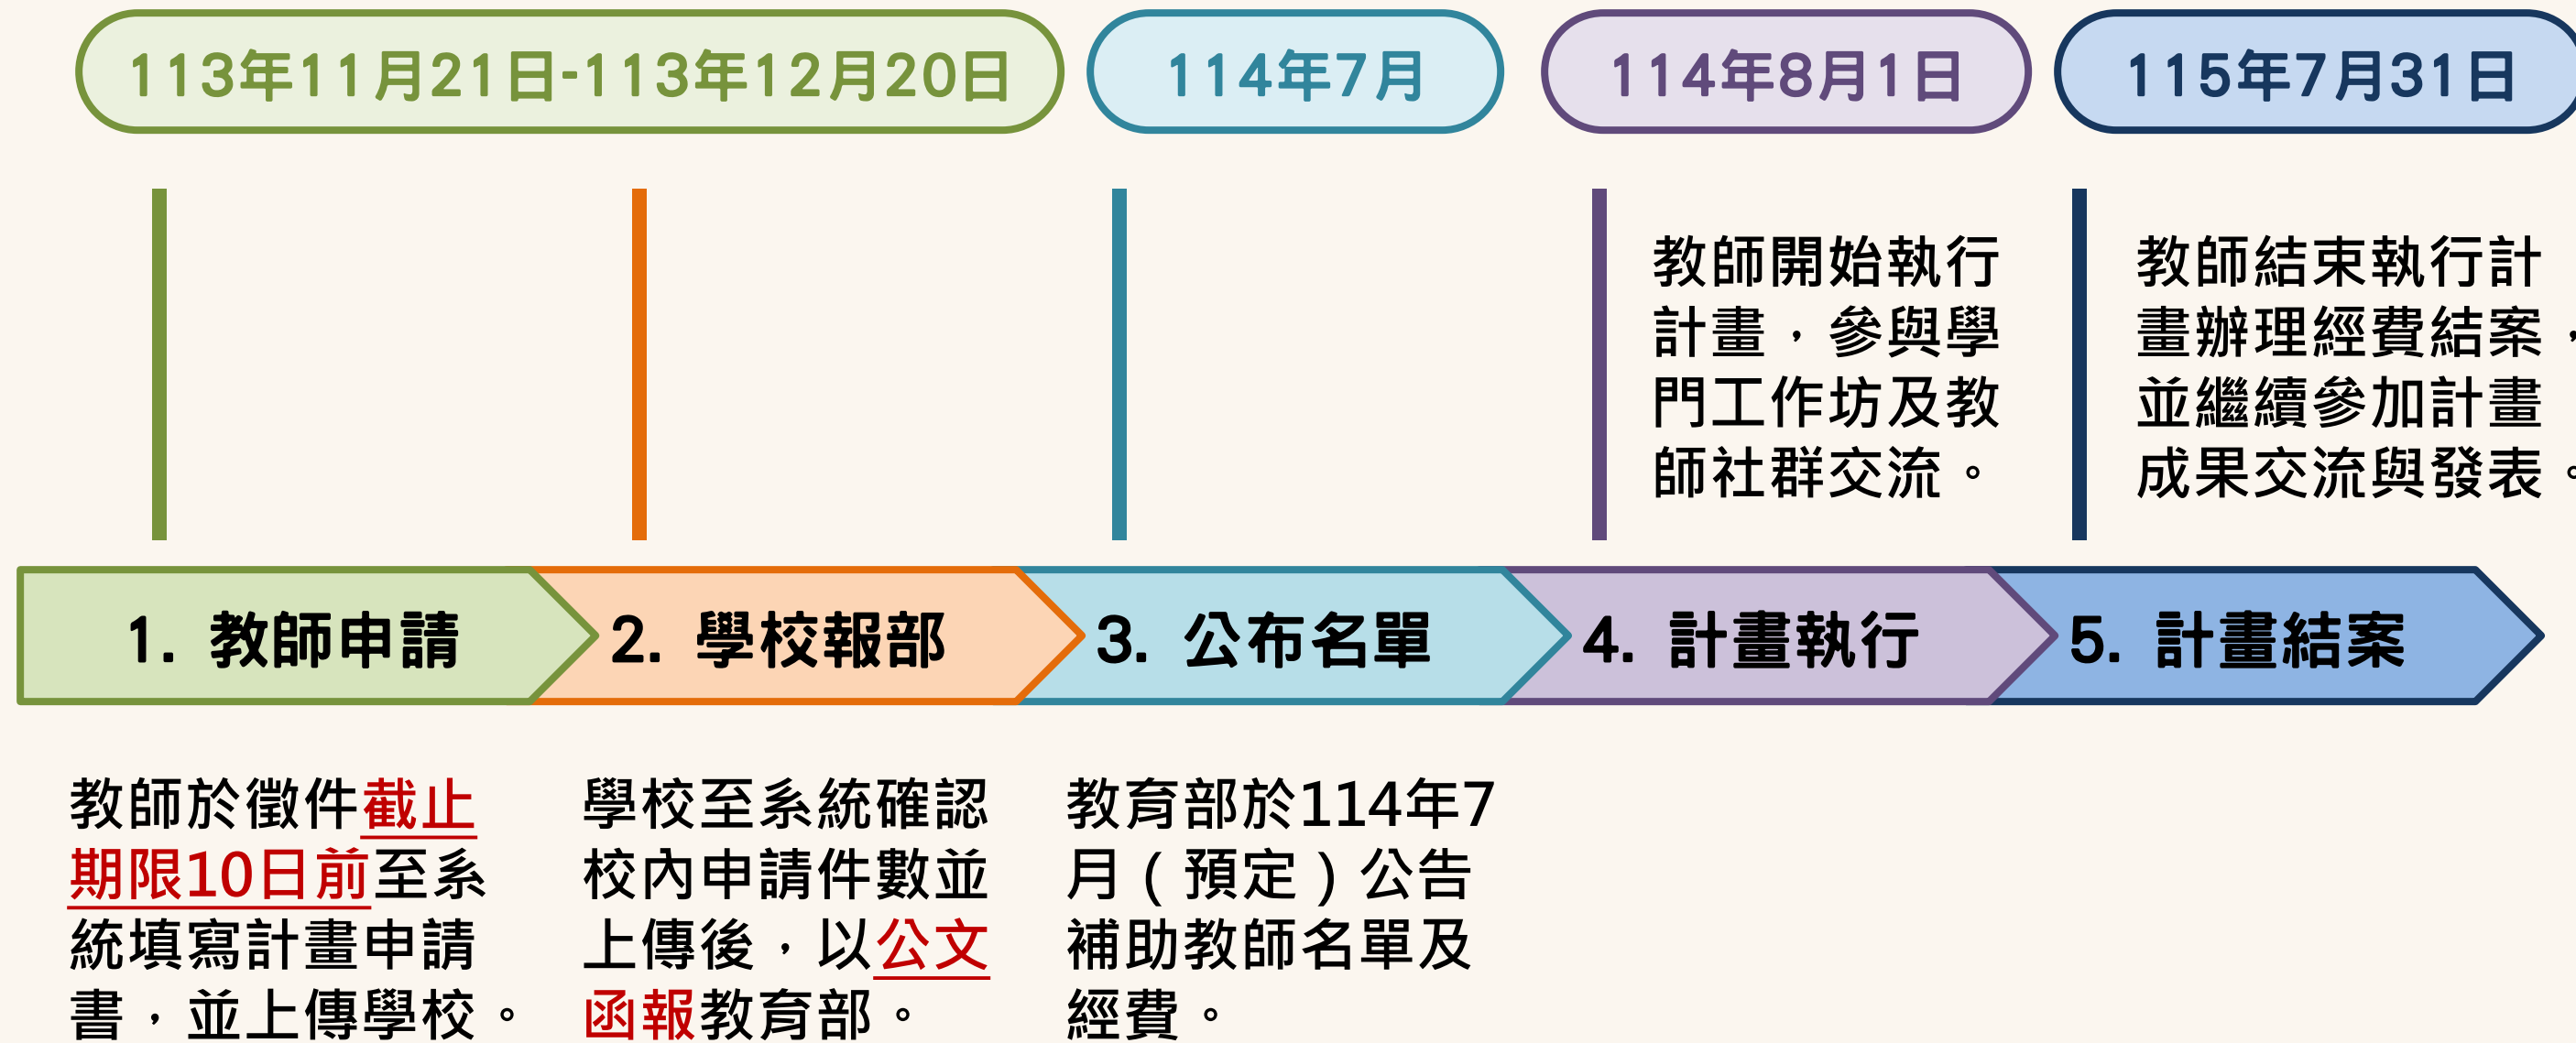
113年11月21日-113年12月20日

114年7月

114年8月1日

115年7月31日

教師開始執行計畫，參與學門工作坊及教師社群交流。

教師結束執行計畫辦理經費結案，並繼續參加計畫成果交流與發表。

1. 教師申請

2. 學校報部

3. 公布名單

4. 計畫執行

5. 計畫結案

教師於徵件截止期限10日前至系統填寫計畫申請書，並上傳學校。

學校至系統確認校內申請件數並上傳後，以公文函報教育部。

教育部於114年7月（預定）公告補助教師名單及經費。